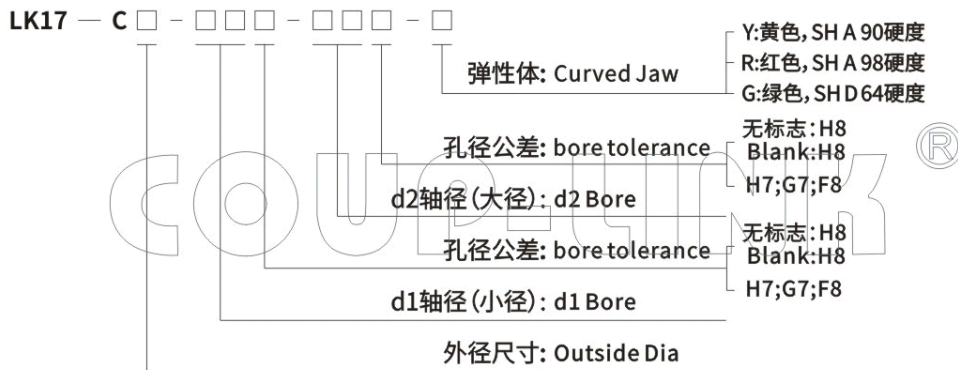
LK17 — C □ - □□□ - □□□ - □

弹性体: Curved Jaw
Y:黄色, SH A 90硬度
R:红色, SH A 98硬度
G:绿色, SH D 64硬度

孔径公差: bore tolerance
无标志: H8
Blank:H8
H7;G7;F8

d2轴径(大径): d2 Bore

孔径公差: bore tolerance
无标志: H8
Blank:H8
H7;G7;F8

d1轴径(小径): d1 Bore

外径尺寸: Outside Dia

COUPLINK ®